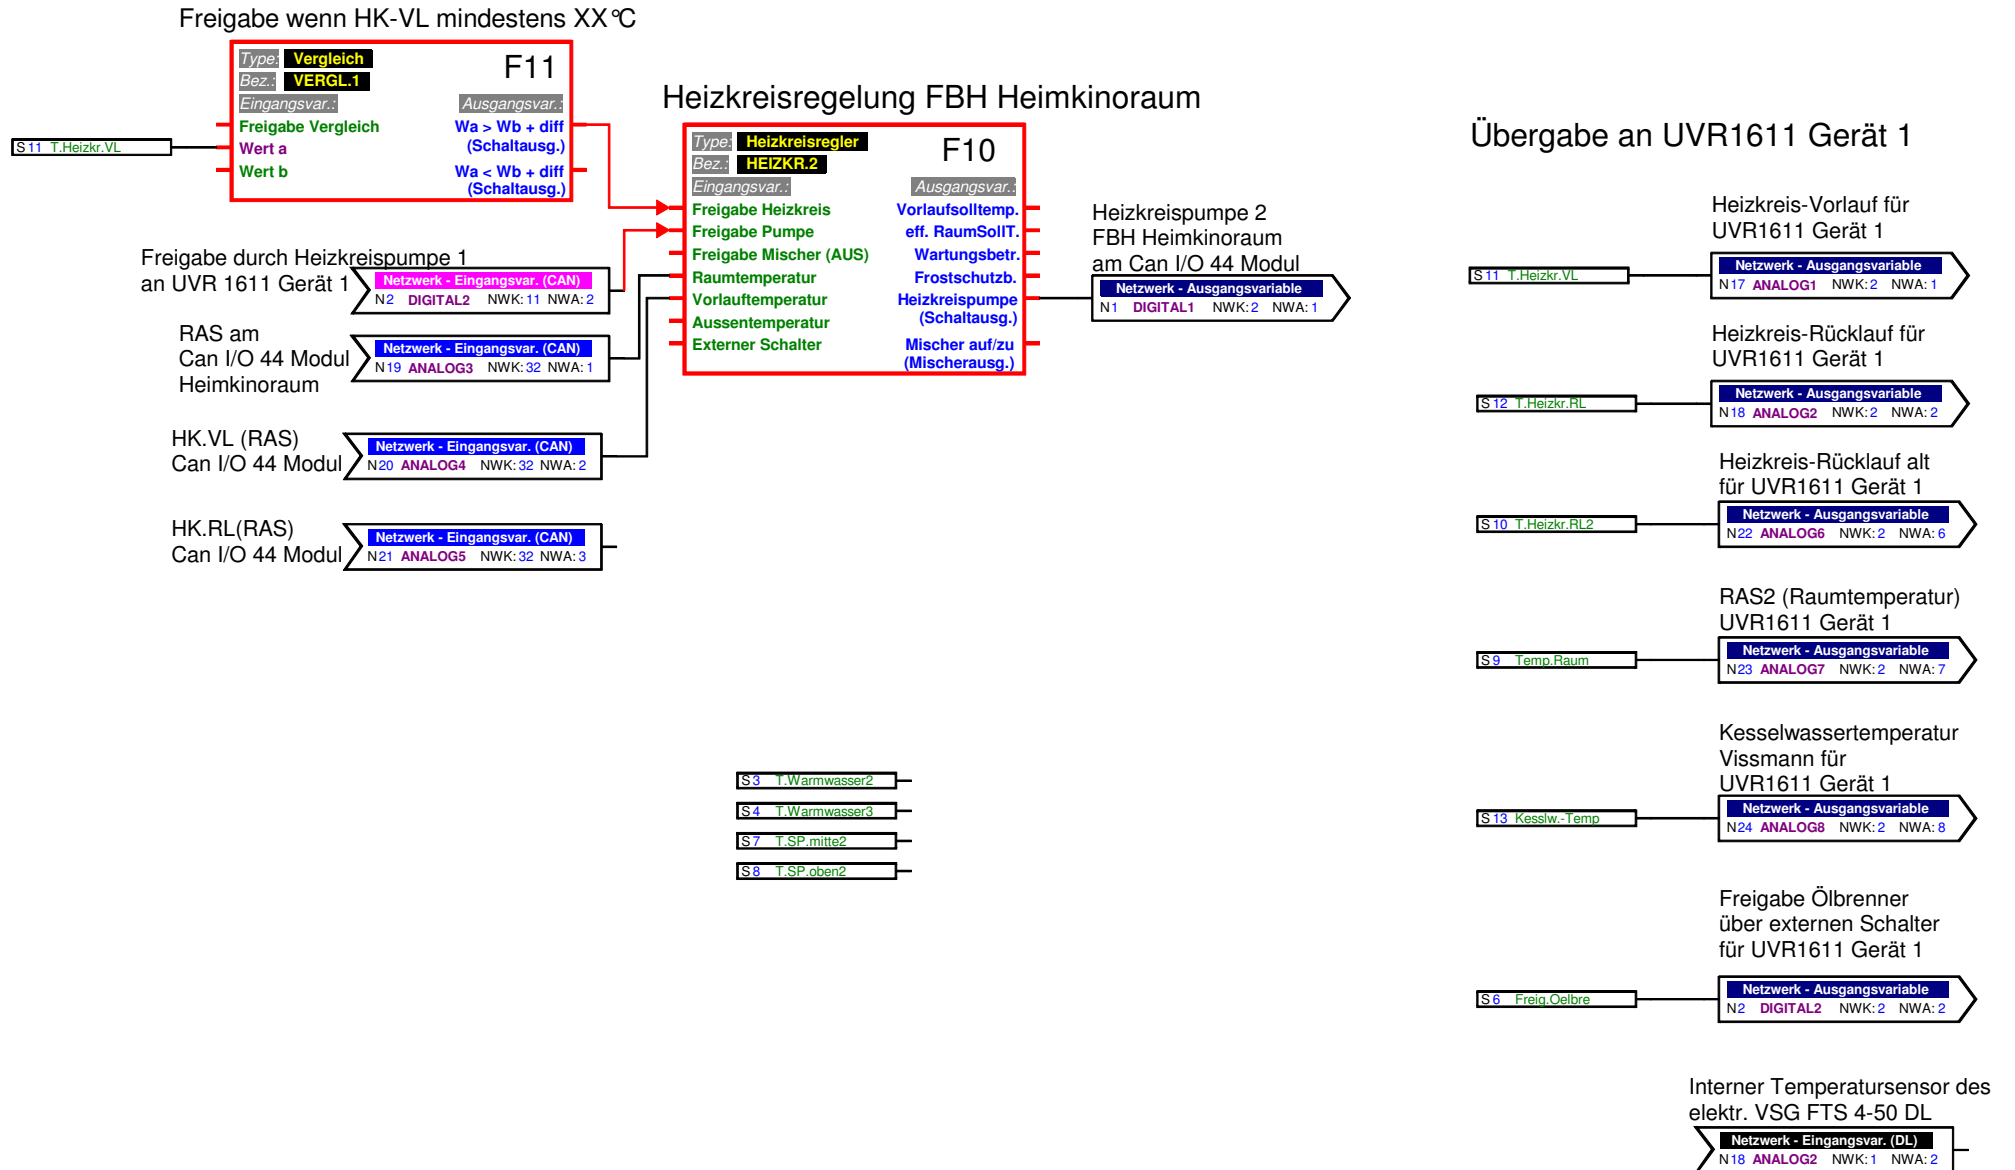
Freigabe wenn HK-VL mindestens XX°C

Type: Vergleich
Bez.: VERGL.1
F11
Eingangsvar.:
Ausgangsvar.:
Freigabe Vergleich
Wert a
Wert b
Wa > Wb + diff (Schaltausg.)
Wa < Wb + diff (Schaltausg.)

S 11 T.Heizkr.VL

Heizkreisregelung FBH Heimkinoraum

Type: Heizkreisregler
Bez.: HEIZKR.2
F10
Eingangsvar.:
Ausgangsvar.:
Freigabe Heizkreis
Freigabe Pumpe
Freigabe Mischer (AUS)
Raumtemperatur
Vorlauftemperatur
Aussentemperatur
Externer Schalter
Vorlaufsolltemp.
eff. RaumSollT.
Wartungsbetr.
Frostschutzb.
Heizkreispumpe (Schaltausg.)
Mischer auf/zu (Mischerausg.)

Freigabe durch Heizkreispumpe 1 an UVR 1611 Gerät 1
Netzwerk - Eingangsvar. (CAN)
N 2 DIGITAL2 NWK: 11 NWA: 2

RAS am Can I/O 44 Modul Heimkinoraum
Netzwerk - Eingangsvar. (CAN)
N 19 ANALOG3 NWK: 32 NWA: 1

HK.VL (RAS) Can I/O 44 Modul
Netzwerk - Eingangsvar. (CAN)
N 20 ANALOG4 NWK: 32 NWA: 2

HK.RL(RAS) Can I/O 44 Modul
Netzwerk - Eingangsvar. (CAN)
N 21 ANALOG5 NWK: 32 NWA: 3

Heizkreispumpe 2 FBH Heimkinoraum am Can I/O 44 Modul
Netzwerk - Ausgangsvariable
N 1 DIGITAL1 NWK: 2 NWA: 1

S 3 T.Warmwasser2
S 4 T.Warmwasser3
S 7 T.SP.mitte2
S 8 T.SP.oben2

Übergabe an UVR1611 Gerät 1

Heizkreis-Vorlauf für UVR1611 Gerät 1
S 11 T.Heizkr.VL
Netzwerk - Ausgangsvariable
N 17 ANALOG1 NWK: 2 NWA: 1

Heizkreis-Rücklauf für UVR1611 Gerät 1
S 12 T.Heizkr.RL
Netzwerk - Ausgangsvariable
N 18 ANALOG2 NWK: 2 NWA: 2

Heizkreis-Rücklauf alt für UVR1611 Gerät 1
S 10 T.Heizkr.RL2
Netzwerk - Ausgangsvariable
N 22 ANALOG6 NWK: 2 NWA: 6

RAS2 (Raumtemperatur) UVR1611 Gerät 1
S 9 Temp.Raum
Netzwerk - Ausgangsvariable
N 23 ANALOG7 NWK: 2 NWA: 7

Kesselwassertemperatur Vissmann für UVR1611 Gerät 1
S 13 Kesslw.-Temp
Netzwerk - Ausgangsvariable
N 24 ANALOG8 NWK: 2 NWA: 8

Freigabe Ölbrenner über externen Schalter für UVR1611 Gerät 1
S 6 Freig.Oelbre
Netzwerk - Ausgangsvariable
N 2 DIGITAL2 NWK: 2 NWA: 2

Interner Temperatursensor des elektr. VSG FTS 4-50 DL
Netzwerk - Eingangsvar. (DL)
N 18 ANALOG2 NWK: 1 NWA: 2